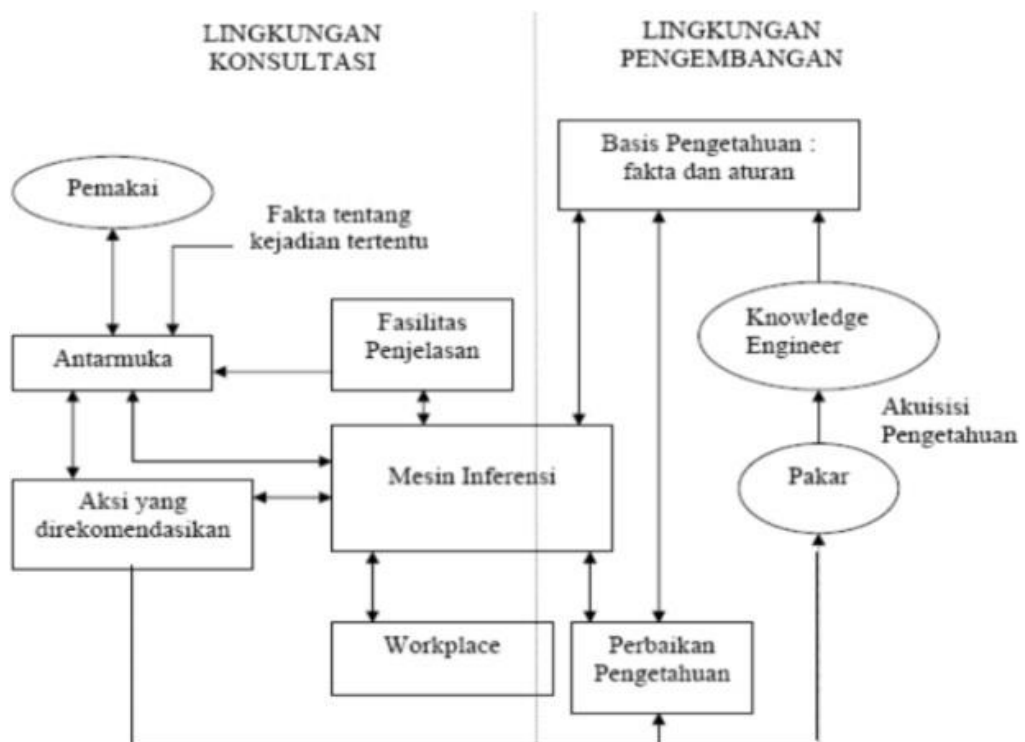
LINGKUNGAN KONSULTASI

LINGKUNGAN PENGEMBANGAN

Basis Pengetahuan : fakta dan aturan

Pemakai

Fakta tentang kejadian tertentu

Antarmuka

Fasilitas Penjelasan

Knowledge Engineer

Akuisisi Pengetahuan

Mesin Inferensi

Aksi yang direkomendasikan

Pakar

Workplace

Perbaikan Pengetahuan